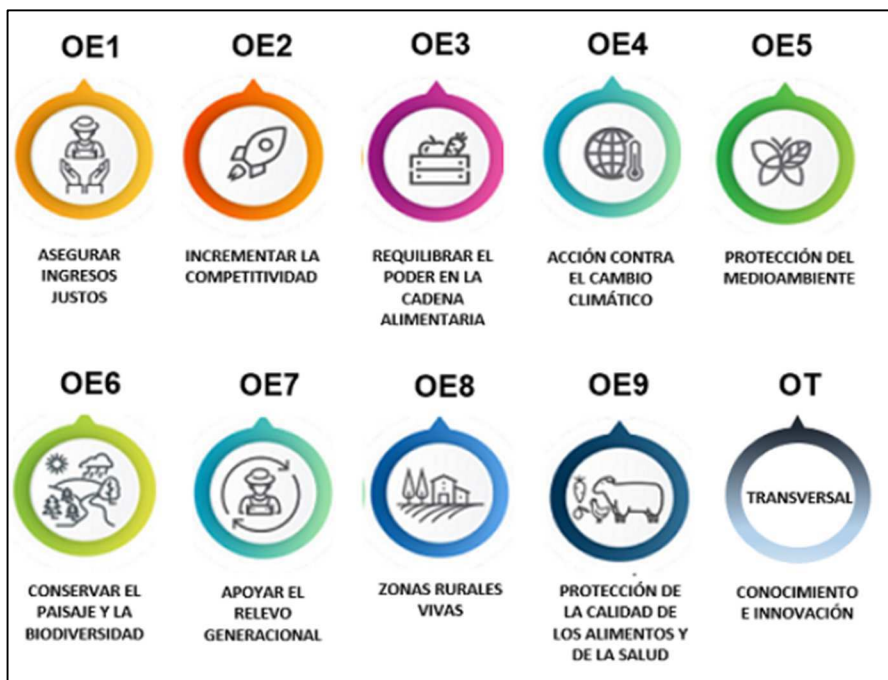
OE1

ASEGURAR INGRESOS JUSTOS

OE2

INCREMENTAR LA COMPETITIVIDAD

OE3

REQUILIBRAR EL PODER EN LA CADENA ALIMENTARIA

OE4

ACCIÓN CONTRA EL CAMBIO CLIMÁTICO

OE5

PROTECCIÓN DEL MEDIOAMBIENTE

OE6

CONSERVAR EL PAISAJE Y LA BIODIVERSIDAD

OE7

APOYAR EL RELEVO GENERACIONAL

OE8

ZONAS RURALES VIVAS

OE9

PROTECCIÓN DE LA CALIDAD DE LOS ALIMENTOS Y DE LA SALUD

OT

TRANSVERSAL

CONOCIMIENTO E INNOVACIÓN